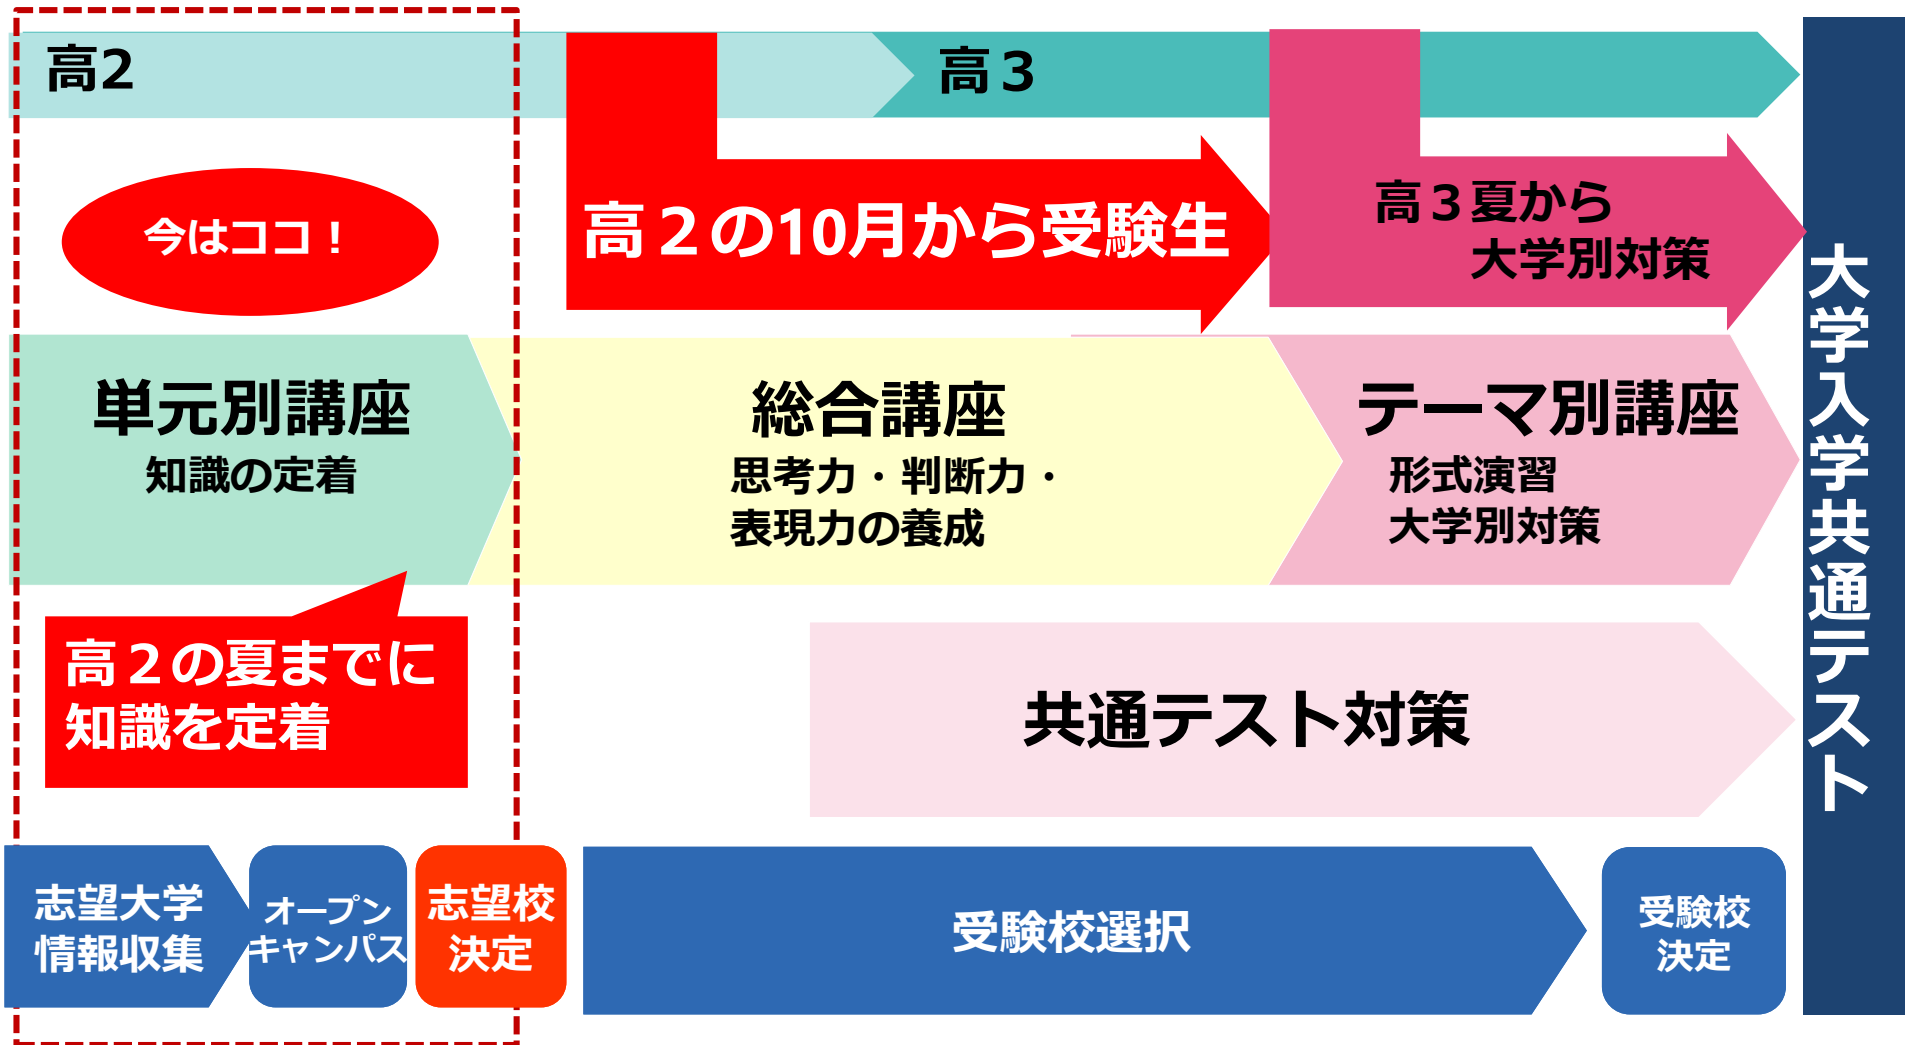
高2

高３

高２の10月から受験生

高３夏から
大学別対策

今はココ！

単元別講座
知識の定着

総合講座
思考力・判断力・
表現力の養成

テーマ別講座
形式演習
大学別対策

高２の夏までに
知識を定着

共通テスト対策

志望大学
情報収集

オープン
キャンパス

志望校
決定

受験校選択

受験校
決定

大学入学共通テスト